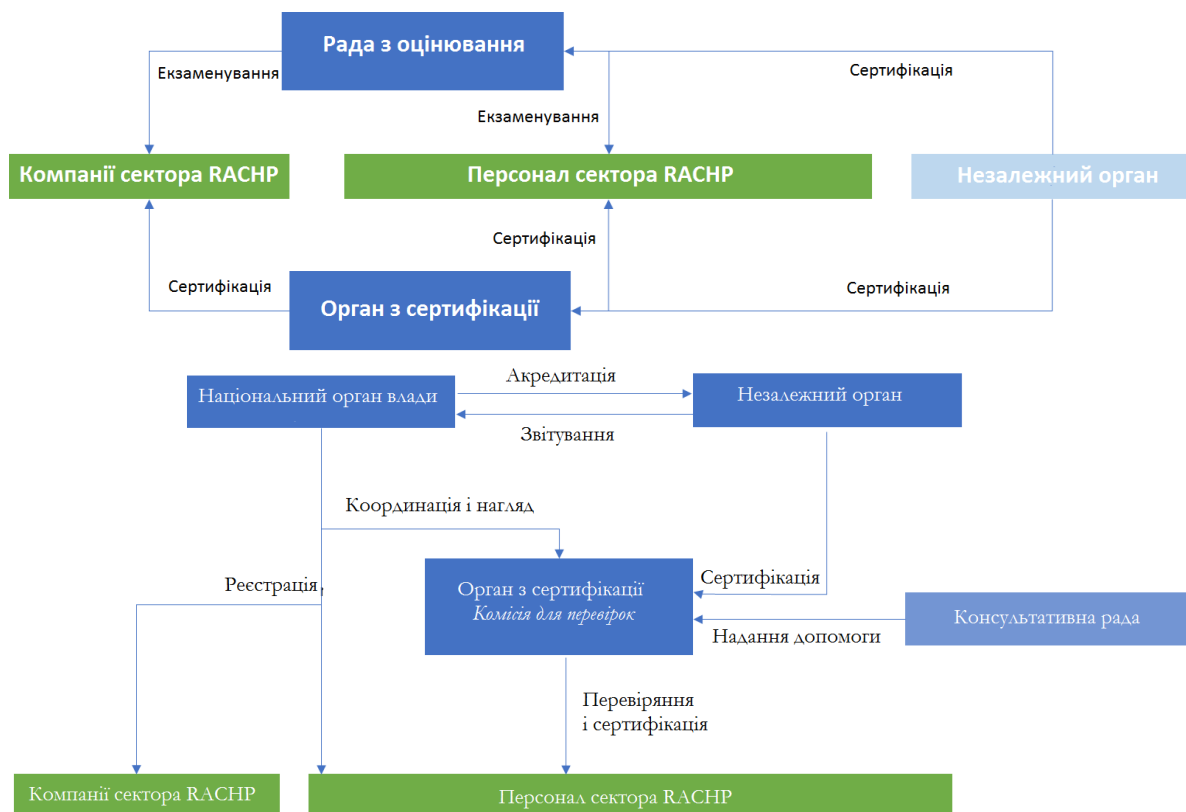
Рада з оцінювання

Екзаменування

Сертифікація

Екзаменування

Компанії сектора RACHP

Персонал сектора RACHP

Незалежний орган

Сертифікація

Сертифікація

Орган з сертифікації

Сертифікація

Національний орган влади

Акредитація

Незалежний орган

Звітування

Координація і нагляд

Реєстрація

Орган з сертифікації
Комісія для перевірок

Сертифікація

Консультативна рада

Надання допомоги

Перевіряння і сертифікація

Компанії сектора RACHP

Персонал сектора RACHP